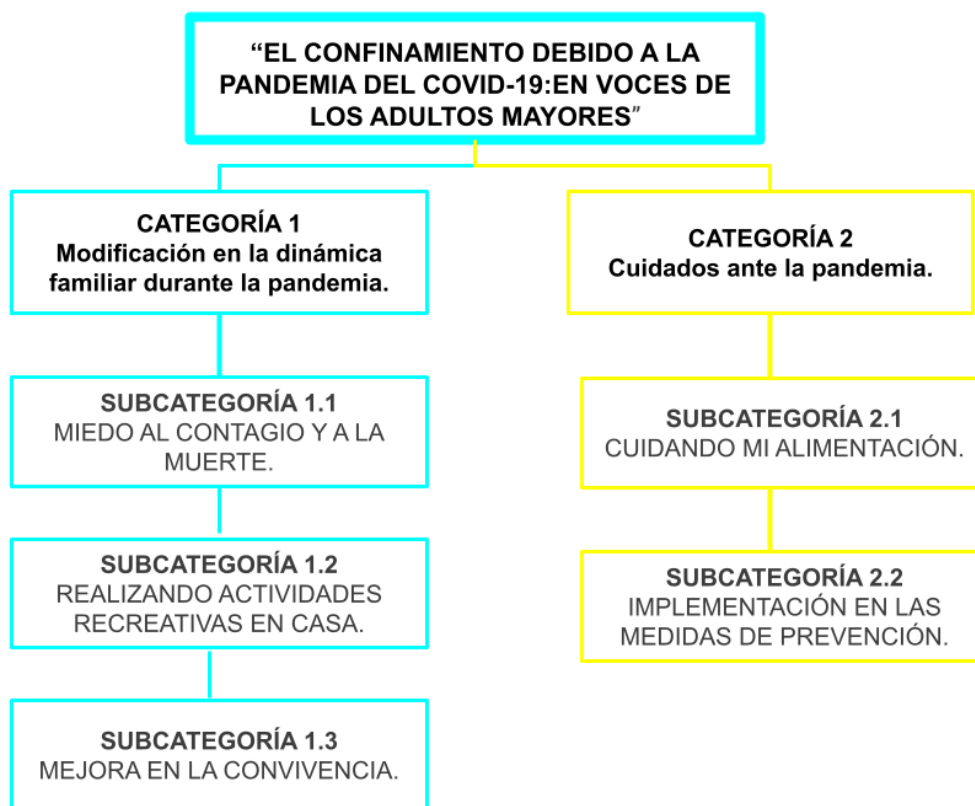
“EL CONFINAMIENTO DEBIDO A LA PANDEMIA DEL COVID-19:EN VOCES DE LOS ADULTOS MAYORES”

CATEGORÍA 1
Modificación en la dinámica familiar durante la pandemia.

SUBCATEGORÍA 1.1
MIEDO AL CONTAGIO Y A LA MUERTE.

SUBCATEGORÍA 1.2
REALIZANDO ACTIVIDADES RECREATIVAS EN CASA.

SUBCATEGORÍA 1.3
MEJORA EN LA CONVIVENCIA.

CATEGORÍA 2
Cuidados ante la pandemia.

SUBCATEGORÍA 2.1
CUIDANDO MI ALIMENTACIÓN.

SUBCATEGORÍA 2.2
IMPLEMENTACIÓN EN LAS MEDIDAS DE PREVENCIÓN.